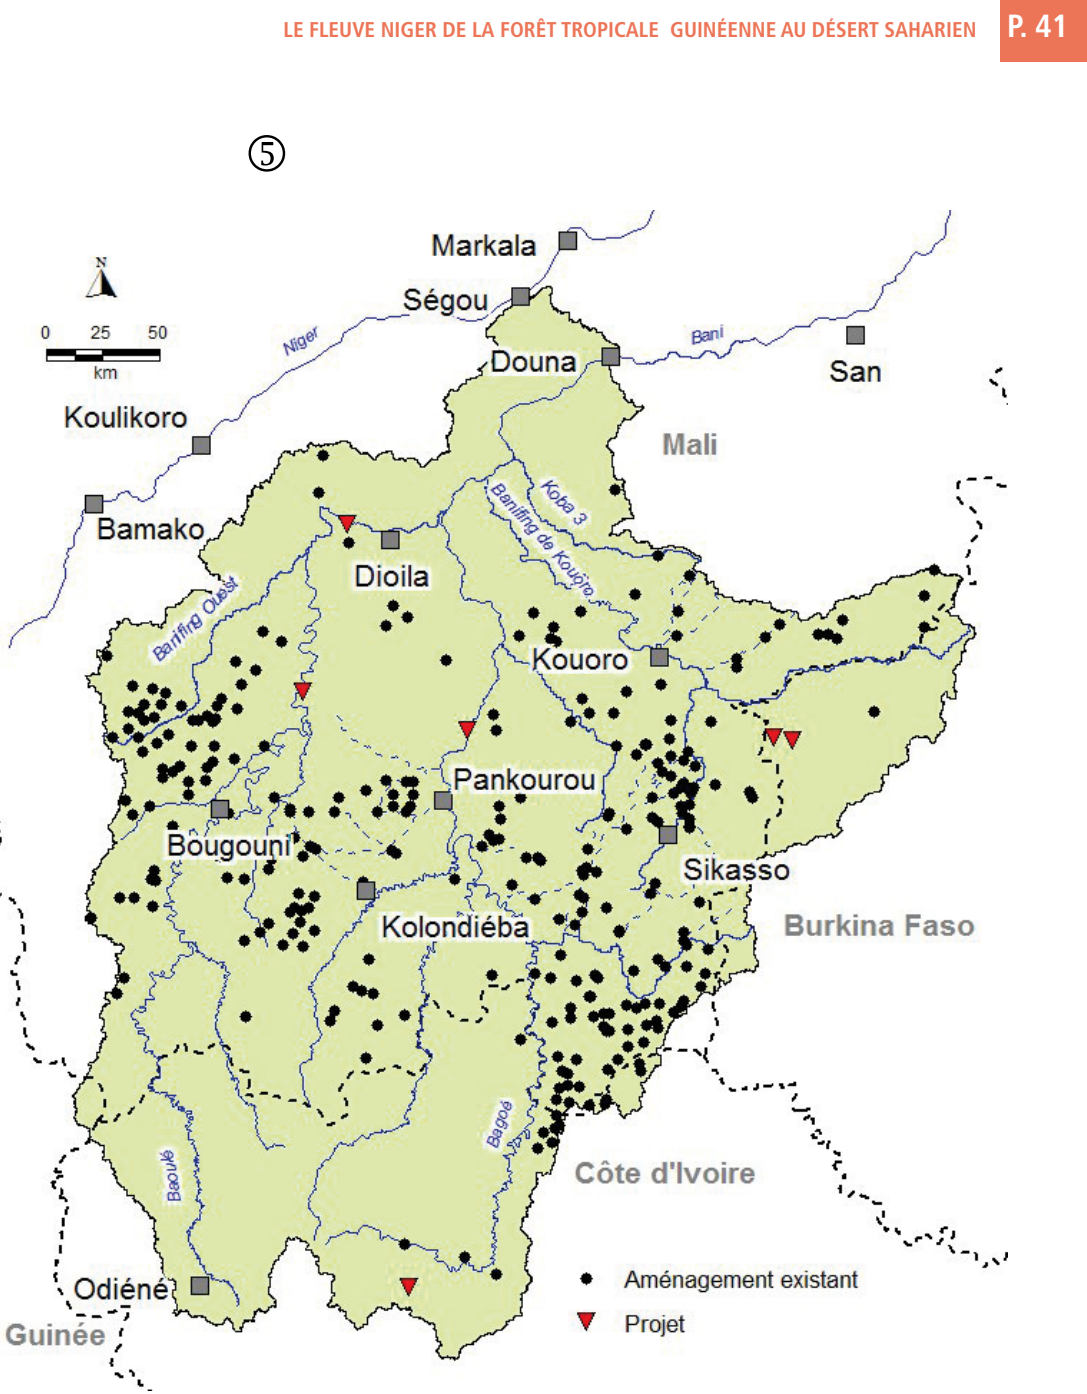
LE FLEUVE NIGER DE LA FORÊT TROPICALE GUINÉENNE AU DÉSERT SAHARIEN P. 41

⑤

N

0 25 50
km

Markala
Ségou
Niger
Douna
Bani
San
Koulikoro
Mali
Bamako
Koba 3
Banifing de Kouoro
Dioila
Banifing Ouest
Kouoro
Pankourou
Bougouni
Sikasso
Kolondiéba
Burkina Faso
Bagoé
Côte d'Ivoire
Baoulé
Odiéné
Guinée

Aménagement existant
Projet